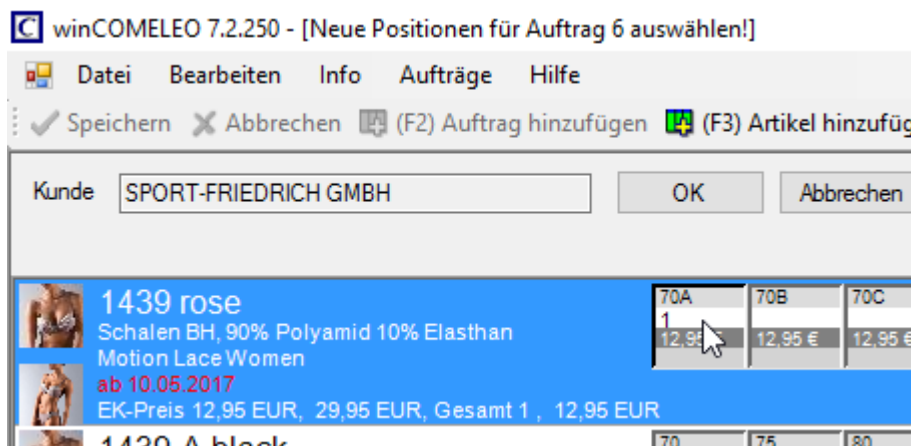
winCOMELEO 7.2.250 - [Neue Positionen für Auftrag 6 auswählen!]

Datei Bearbeiten Info Aufträge Hilfe

Speichern Abbrechen (F2) Auftrag hinzufügen (F3) Artikel hinzufüg

Kunde SPORT-FRIEDRICH GMBH OK Abbrechen

1439 rose
Schalen BH, 90% Polyamid 10% Elasthan
Motion Lace Women
ab 10.05.2017
EK-Preis 12,95 EUR, 29,95 EUR, Gesamt 1 , 12,95 EUR

| 70A | 70B | 70C |
|---|---|---|
| 1 | | |
| 12,95 | 12,95 € | 12,9 |

1439 A black

| 70 | 75 | 80 |
|---|---|---|